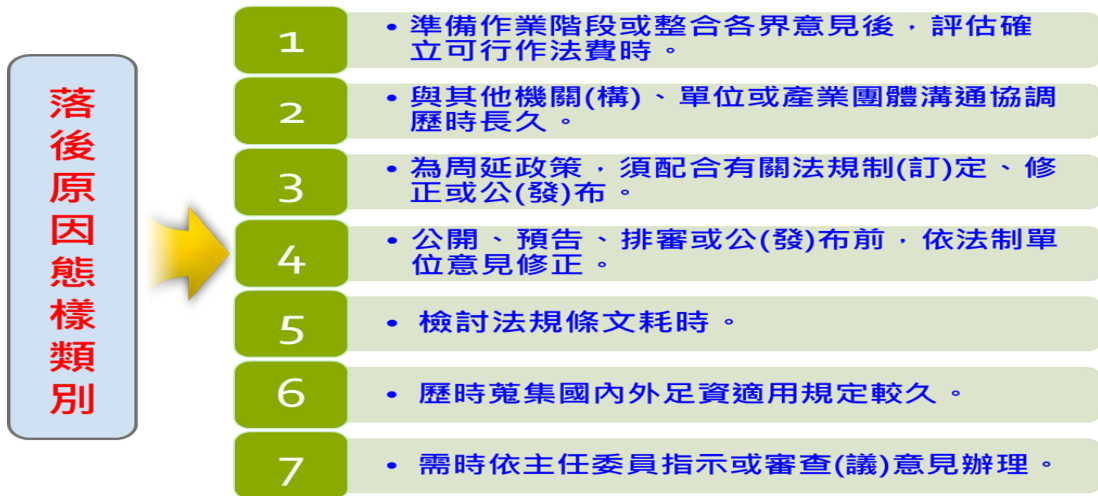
落後原因態樣類別

1
• 準備作業階段或整合各界意見後，評估確立可行作法費時。

2
• 與其他機關(構)、單位或產業團體溝通協調歷時長久。

3
• 為周延政策，須配合有關法規制(訂)定、修正或公(發)布。

4
• 公開、預告、排審或公(發)布前，依法制單位意見修正。

5
• 檢討法規條文耗時。

6
• 歷時蒐集國內外足資適用規定較久。

7
• 需時依主任委員指示或審查(議)意見辦理。